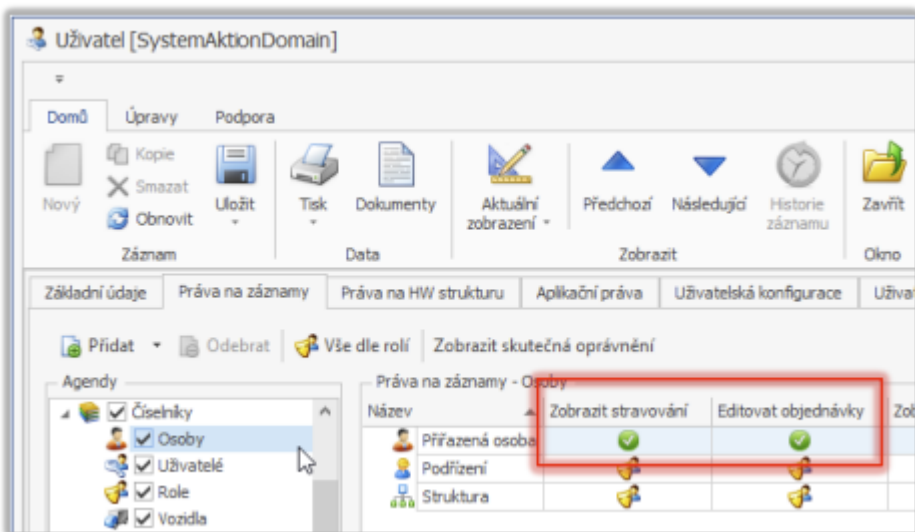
Uživatel [SystemAktionDomain]

Domů Úpravy Podpora

Nový Kopie Smazat Obnovit Uložit
Záznam

Tisk Dokumenty
Data

Aktuální zobrazení
Předchozí Následující Historie záznamu
Zobrazit

Zavřít
Okno

Základní údaje | Práva na záznamy | Práva na HW strukturu | Aplikační práva | Uživatelská konfigurace | Uživat

Přidat Odebrat Vše dle rolí Zobrazit skutečná oprávnění

Agendy
Číselníky
Osoby
Uživatelé
Role
Vozidla

Práva na záznamy - Osoby

| Název | Zobrazit stravování | Editovat objednávky | Zo |
|---|---|---|---|
| Přiřazená osoba | | | |
| Podřízení | | | |
| Struktura | | | |